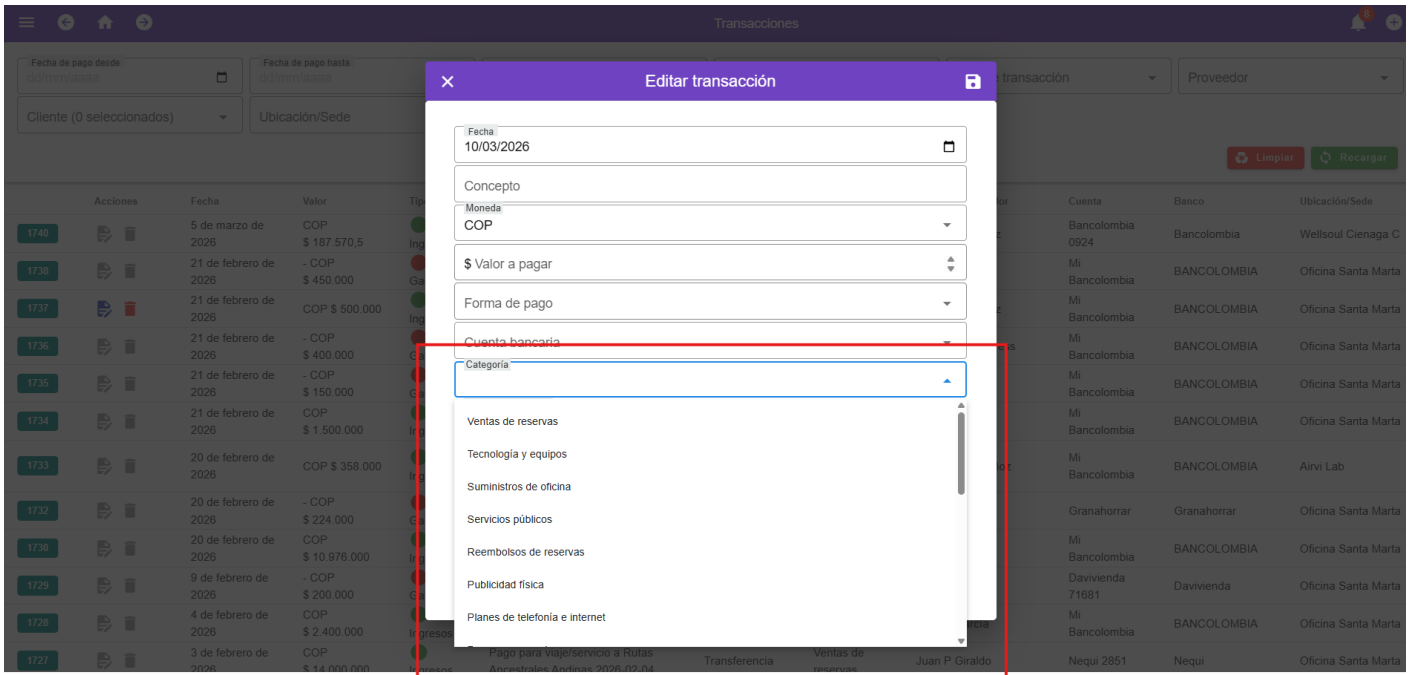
Transacciones

Fecha de pago desde
dd/mm/aaaa

Fecha de pago hasta
dd/mm/aaaa

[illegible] transacción

Proveedor

Cliente (0 seleccionados)

Ubicación/Sede

Limpiar

Recargar

Editar transacción

Fecha
10/03/2026

Concepto

Moneda
COP

$ Valor a pagar

Forma de pago

Cuenta bancaria

Categoría

Ventas de reservas
Tecnología y equipos
Suministros de oficina
Servicios públicos
Reembolsos de reservas
Publicidad física
Planes de telefonía e internet

| | Acciones | Fecha | Valor | Tip | | | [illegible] | Cuenta | Banco | Ubicación/Sede |
|---|---|---|---|---|---|---|---|---|---|---|
| 1740 | | 5 de marzo de 2026 | COP $ 187.570,5 | Ing | | | | Bancolombia 0924 | Bancolombia | Wellsoul Cienaga C |
| 1738 | | 21 de febrero de 2026 | - COP $ 450.000 | Ga | | | | Mi Bancolombia | BANCOLOMBIA | Oficina Santa Marta |
| 1737 | | 21 de febrero de 2026 | COP $ 500.000 | Ing | | | | Mi Bancolombia | BANCOLOMBIA | Oficina Santa Marta |
| 1736 | | 21 de febrero de 2026 | - COP $ 400.000 | Ga | | | | Mi Bancolombia | BANCOLOMBIA | Oficina Santa Marta |
| 1735 | | 21 de febrero de 2026 | - COP $ 150.000 | Ga | | | | Mi Bancolombia | BANCOLOMBIA | Oficina Santa Marta |
| 1734 | | 21 de febrero de 2026 | COP $ 1.500.000 | Ing | | | | Mi Bancolombia | BANCOLOMBIA | Oficina Santa Marta |
| 1733 | | 20 de febrero de 2026 | COP $ 358.000 | Ing | | | | Mi Bancolombia | BANCOLOMBIA | Airvi Lab |
| 1732 | | 20 de febrero de 2026 | - COP $ 224.000 | Ga | | | | Granahorrar | Granahorrar | Oficina Santa Marta |
| 1730 | | 20 de febrero de 2026 | COP $ 10.976.000 | Ing | | | | Mi Bancolombia | BANCOLOMBIA | Oficina Santa Marta |
| 1729 | | 9 de febrero de 2026 | - COP $ 200.000 | Ga | | | | Davivienda 71681 | Davivienda | Oficina Santa Marta |
| 1728 | | 4 de febrero de 2026 | COP $ 2.400.000 | Ingresos | | | | Mi Bancolombia | BANCOLOMBIA | Oficina Santa Marta |
| 1727 | | 3 de febrero de 2026 | COP $ 14.000.000 | Ingresos | Pago para viaje/servicio a Rutas Ancestrales Andinas 2026-02-04 | Transferencia | Ventas de reservas | Juan P Giraldo | Nequi 2851 | Nequi | Oficina Santa Marta |